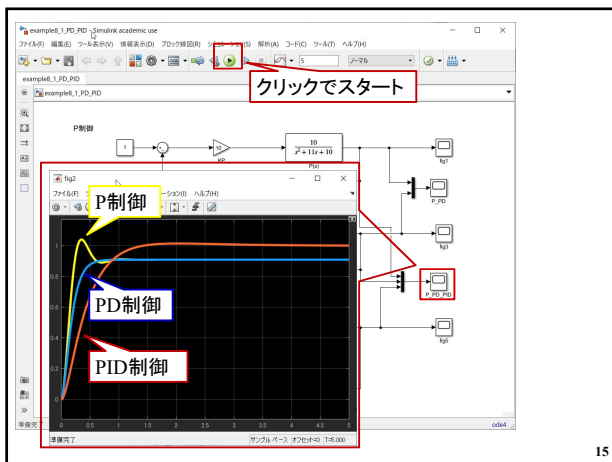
example8_1_PD_PID - Simulink academic use

ファイル(F) 編集(E) ツール表示(V) 情報表示(D) ブロック線図(R) シミュ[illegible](S) 解析(A) コード(C) ツール(T) ヘルプ(H)

5

ノーマル

クリックでスタート

example8_1_PD_PID

example8_1_PD_PID

P制御

1

10

KP

$\frac{10}{s^2+11s+10}$

P(s)

fig1

P_PD

fig3

P_PD_PID

fig5

fig2

ファイル(F) 編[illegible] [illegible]ーション(I) ヘルプ(H)

P制御

PD制御

PID制御

1

0.8

0.6

0.4

0.2

0

0 0.5 1 1.5 2 2.5 3 3.5 4 4.5 5

準備完了

サンプル ベース オフセット=0 T=5.000

準備完

ode4

15